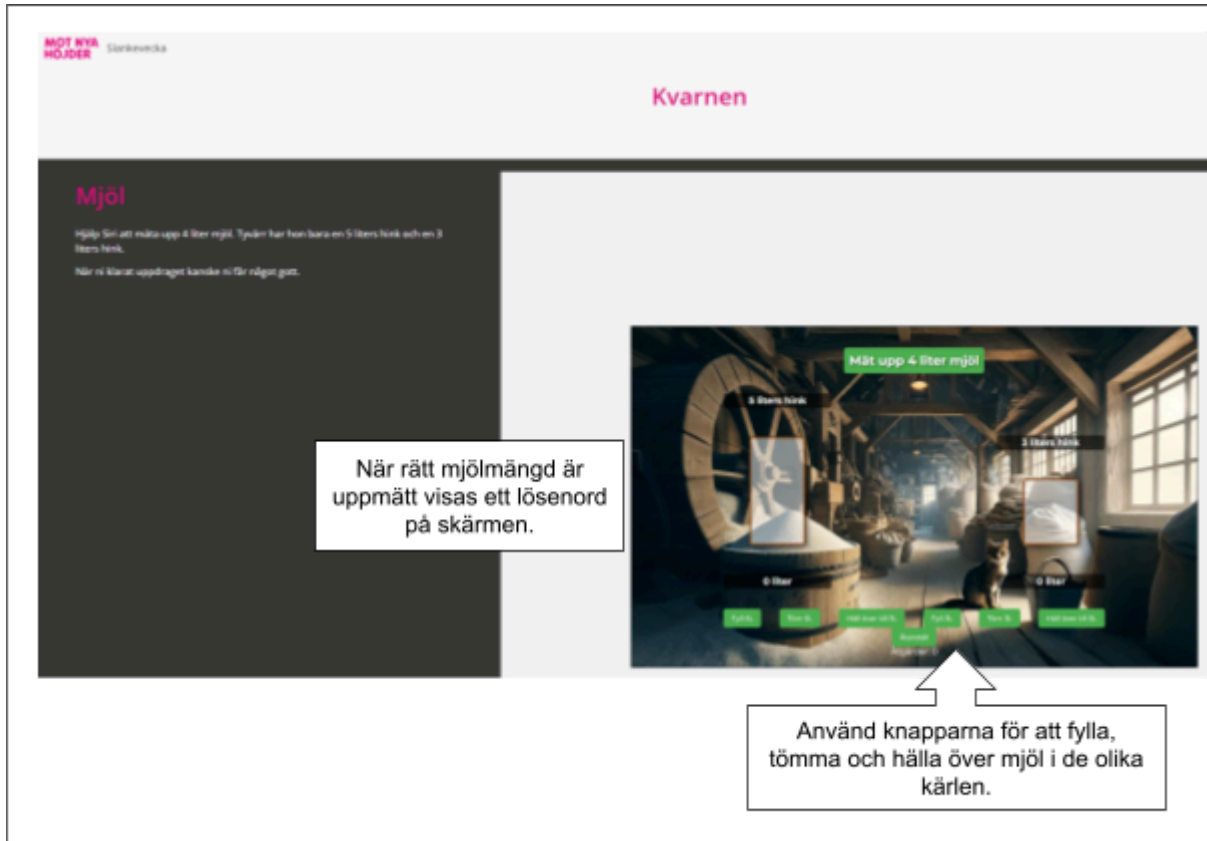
MOT NYA HÖJDER Slankevecka

Kvarnen

Mjöl

Hjälp Siri att mäta upp 4 liter mjöl. Tyvärr har hon bara en 5 liters hink och en 3 liters hink.

När ni klarat uppdraget kanske ni får något gott.

Mät upp 4 liter mjöl

5 liters hink

3 liters hink

0 liter

0 liter

Fyll 5L

Töm 5L

Häll över till 3L

Fyll 3L

Töm 3L

Häll över till 5L

Återställ

Antal drag: 0

När rätt mjölmängd är uppmätt visas ett lösenord på skärmen.

Använd knapparna för att fylla, tömma och hälla över mjöl i de olika kärlen.